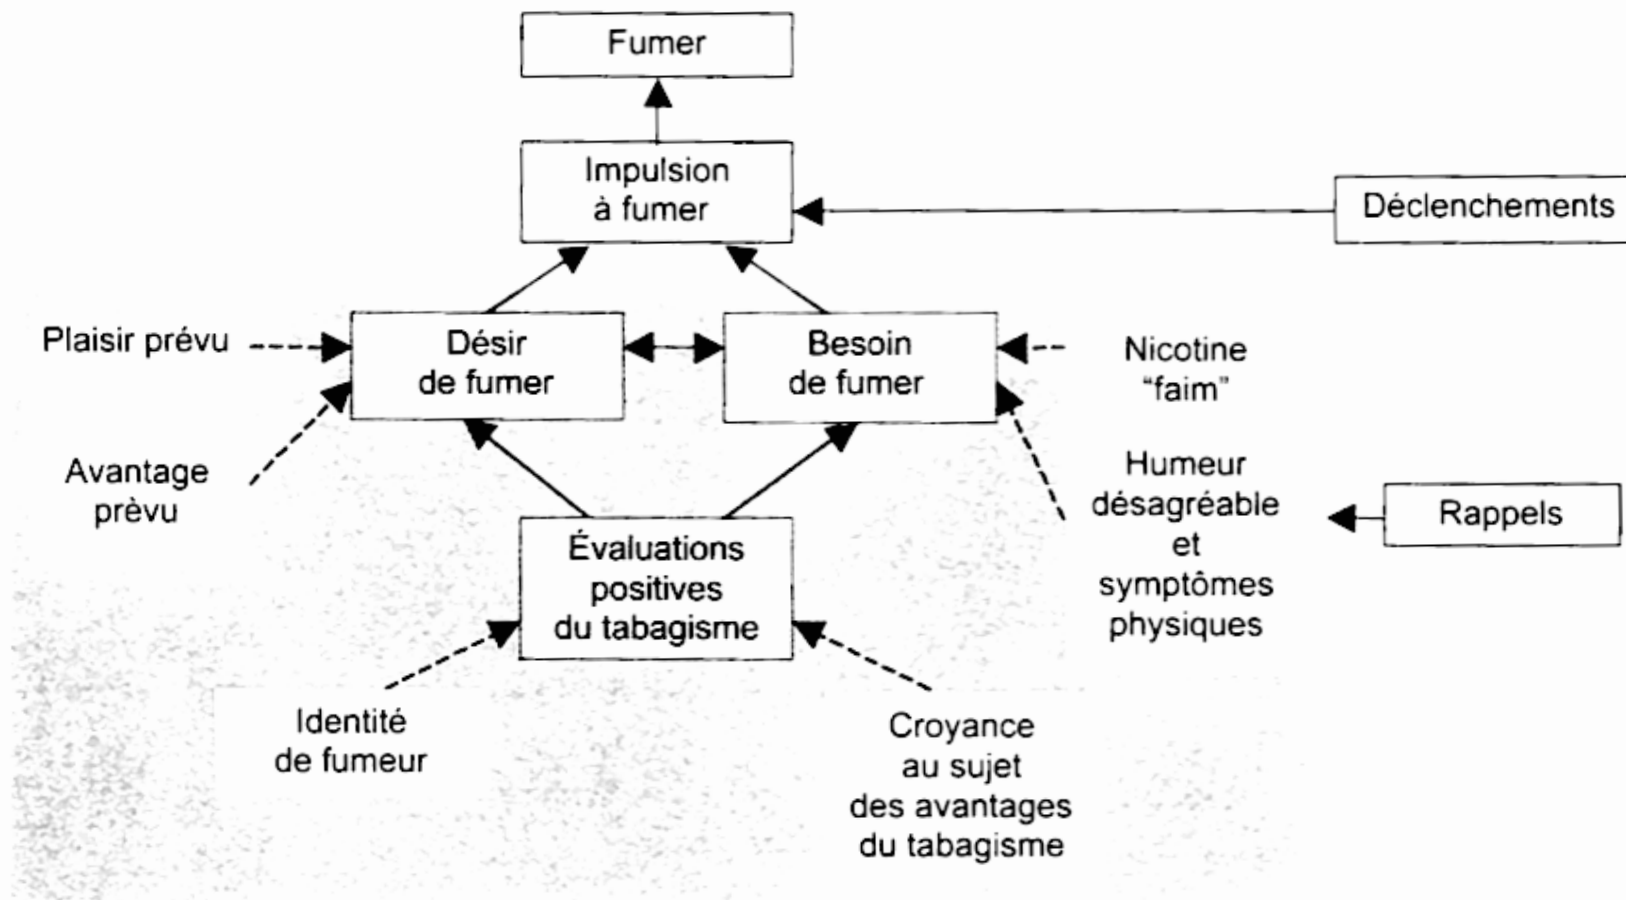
Fumer

Impulsion à fumer

Déclenchements

Plaisir prévu

Désir de fumer

Besoin de fumer

Nicotine "faim"

Avantage prèvu

Humeur désagréable et symptômes physiques

Rappels

Évaluations positives du tabagisme

Identité de fumeur

Croyance au sujet des avantages du tabagisme